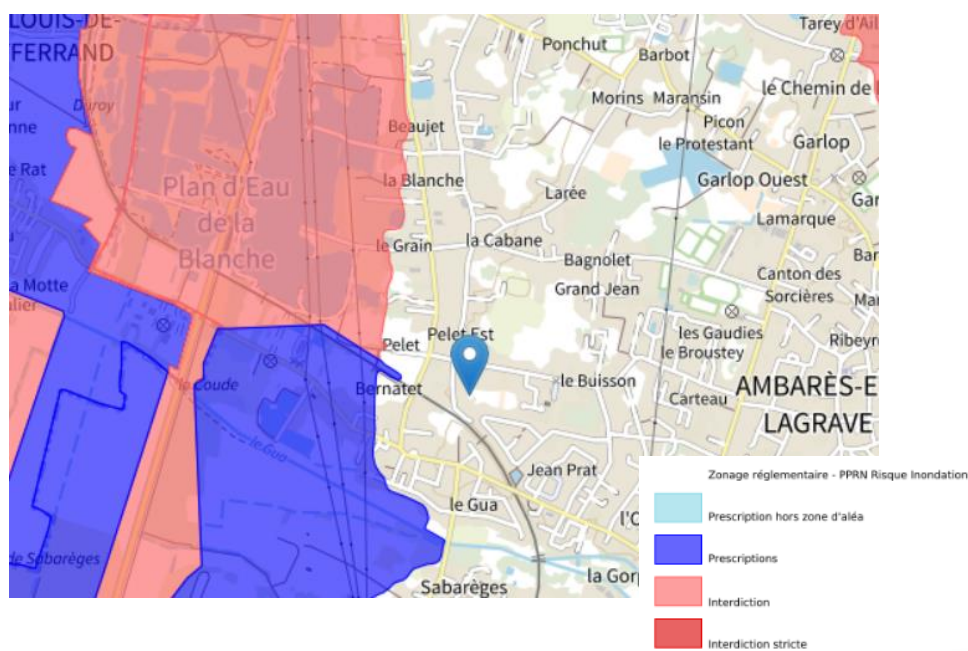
LOUIS-DE-
FERRAND
Daroy
Rat
nne
Plan d'Eau
de la
Blanche
la Motte
alier
le Coude
le Gua
de Sabarèges
Ponchut
Barbot
Tarey d'Ail
Morins
Maransin
le Chemin de
Beaujet
Picon
le Protestant
Garlop
la Blanche
Larée
Garlop Ouest
Gar
Lamarque
le Grain
la Cabane
Bagnolet
Bar
Grand Jean
Canton des
Sorcières
Mar
Pelet
Pelet Est
les Gaudies
le Broustey
Ribeyr
Bernatet
le Buisson
AMBARÈS-E
Carteau
LAGRAVE
Jean Prat
le Gua
l'O
la Gorp
Sabarèges

Zonage réglementaire - PPRN Risque Inondation
Prescription hors zone d'aléa
Prescriptions
Interdiction
Interdiction stricte